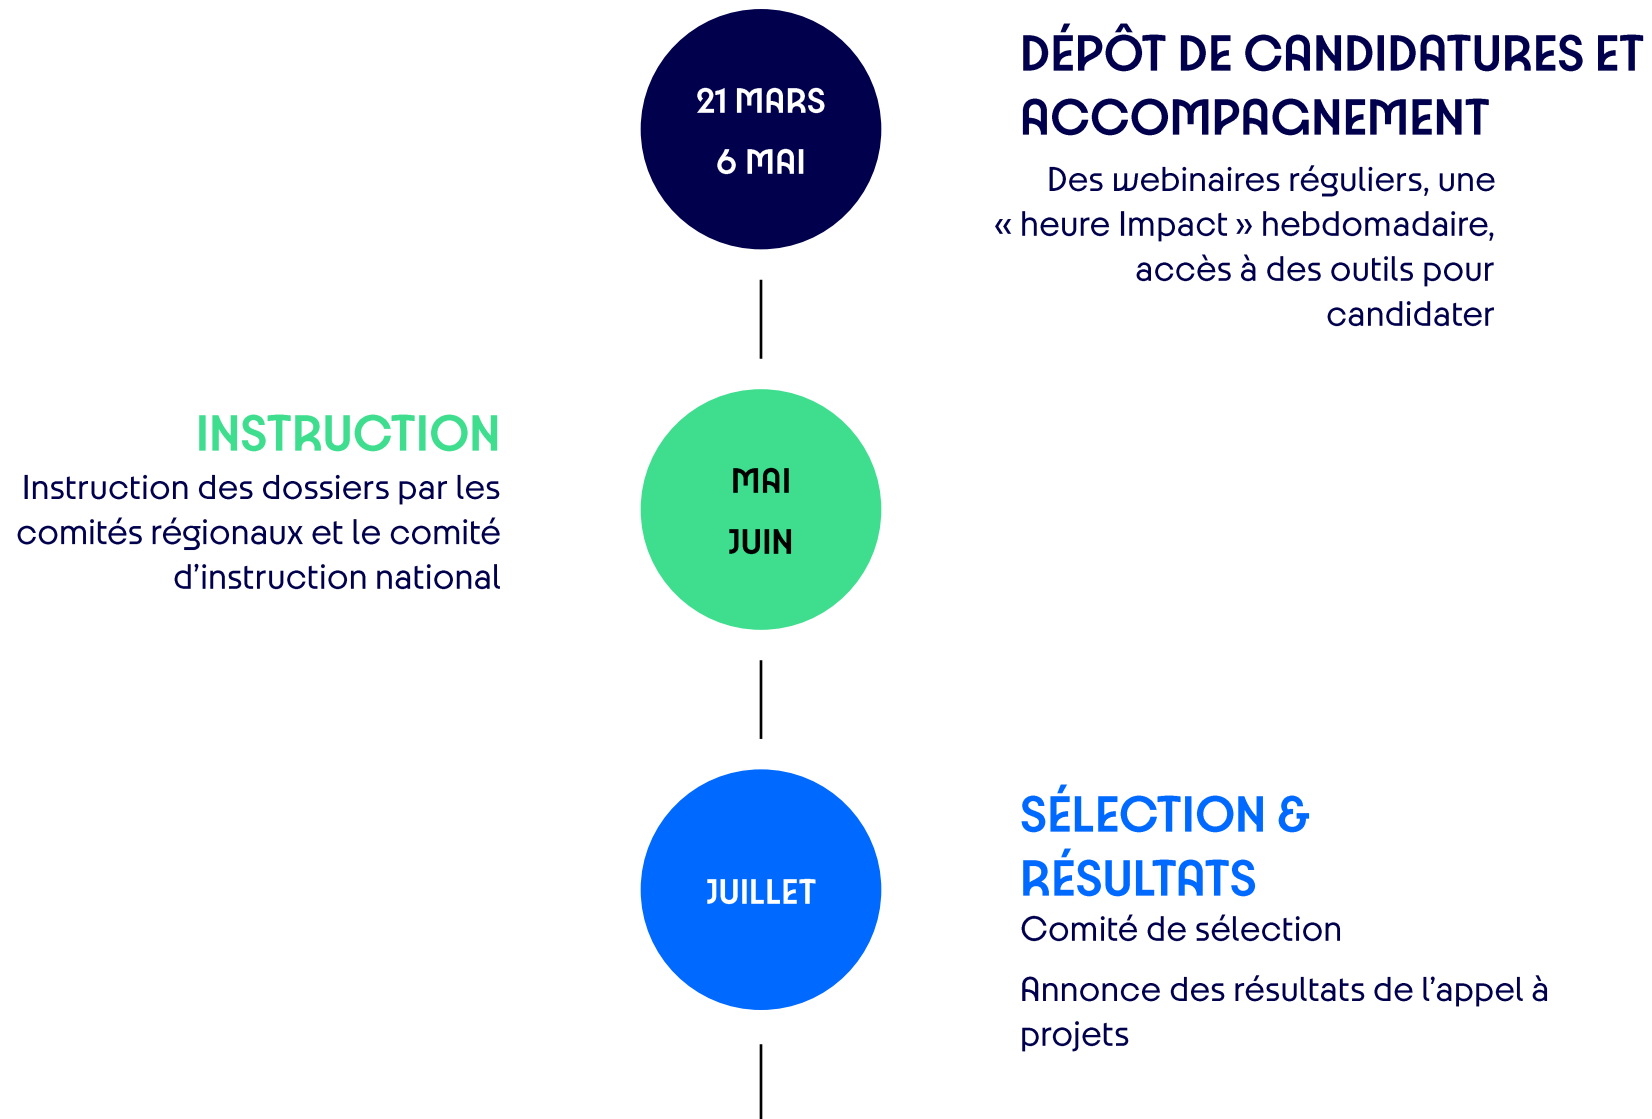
21 MARS
6 MAI

DÉPÔT DE CANDIDATURES ET ACCOMPAGNEMENT

Des webinaires réguliers, une « heure Impact » hebdomadaire, accès à des outils pour candidater

INSTRUCTION

Instruction des dossiers par les comités régionaux et le comité d'instruction national

MAI
JUIN

JUILLET

SÉLECTION & RÉSULTATS

Comité de sélection

Annonce des résultats de l'appel à projets